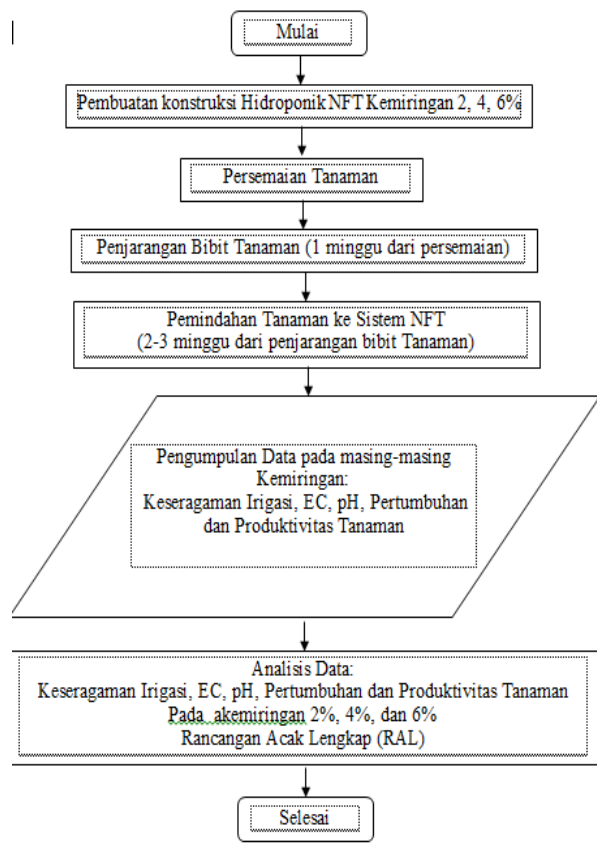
Mulai

Pembuatan konstruksi Hidroponik NFT Kemiringan 2, 4, 6%

Persemaian Tanaman

Penjarangan Bibit Tanaman (1 minggu dari persemaian)

Pemindahan Tanaman ke Sistem NFT
(2-3 minggu dari penjarangan bibit Tanaman)

Pengumpulan Data pada masing-masing Kemiringan:
Keseragaman Irigasi, EC, pH, Pertumbuhan dan Produktivitas Tanaman

Analisis Data:
Keseragaman Irigasi, EC, pH, Pertumbuhan dan Produktivitas Tanaman
Pada akemiringan 2%, 4%, dan 6%
Rancangan Acak Lengkap (RAL)

Selesai